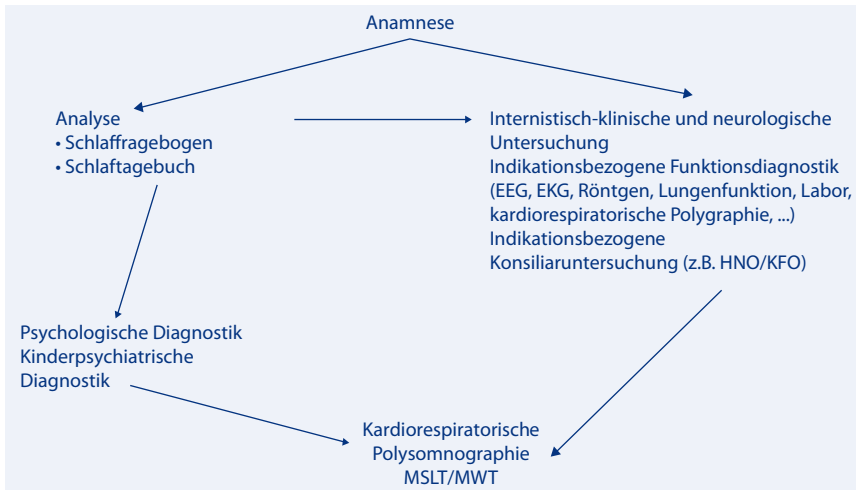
Anamnese

Analyse
• Schlaffragebogen
• Schlaftagebuch

Internistisch-klinische und neurologische Untersuchung
Indikationsbezogene Funktionsdiagnostik (EEG, EKG, Röntgen, Lungenfunktion, Labor, kardiorespiratorische Polygraphie, ...)
Indikationsbezogene Konsiliaruntersuchung (z.B. HNO/KFO)

Psychologische Diagnostik
Kinderpsychiatrische Diagnostik

Kardiorespiratorische Polysomnographie
MSLT/MWT